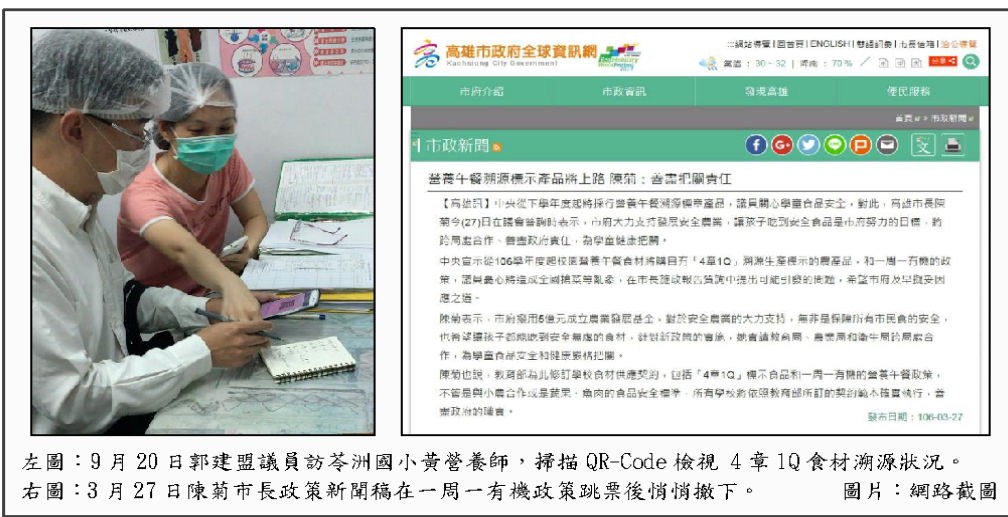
高雄市政府全球資訊網
Kaohsiung City Government

網站導覽 | 回首頁 | ENGLISH | 雙語詞彙 | 行動條碼 | 給心聲箱

普通：30~32 | 濕度：70%

市府介紹　市政資訊　發現高雄　便民服務

首頁 > 市政新聞

市政新聞

營養午餐溯源標示產品將上路 陳菊：會盡把關責任

【高雄訊】中央從下學年度起將採行營養午餐溯源標示產品，議員關心學童食品安全，對此，高雄市長陳菊今(27)日在議會答詢時表示，市府大力支持發展安全農業，讓孩子吃到安全食品是市府努力的目標，她將跨局處合作、善盡政府責任，為學童健康把關。

中央宣示從106學年度起校園營養午餐食材將購自有「4章1Q」溯源生產標示的農產品，和一周一有機的政策，議員憂心將造成生鮮蔬菜等亂象，在市長施政報告質詢中提出可能引發的問題，希望市府及早擬妥因應之道。

陳菊表示，市府率先以6億元成立農業發展基金，對於安全農業的大力支持，無非是保障所有市民食的安全，也希望讓孩子都能吃到安全無虞的食材，針對新政策的實施，她會請教育局、農業局和衛生局跨局處合作，為學童各部安全和健康嚴格把關。

陳菊也說，教育部有訂定學校食材供應契約，包括「4章1Q」標示食品和一周一有機的營養午餐政策，不管是與小農合作或是蔬果、魚肉的食品安全標準，所有學校將依照教育部所訂的契約範本確實執行，善盡政府的職責。

發布日期：106-03-27

左圖：9月20日郭建盟議員訪苓洲國小黃營養師，掃描QR-Code檢視 4章1Q食材溯源狀況。
右圖：3月27日陳菊市長政策新聞稿在一周一有機政策跳票後悄悄撤下。　圖片：網路截圖